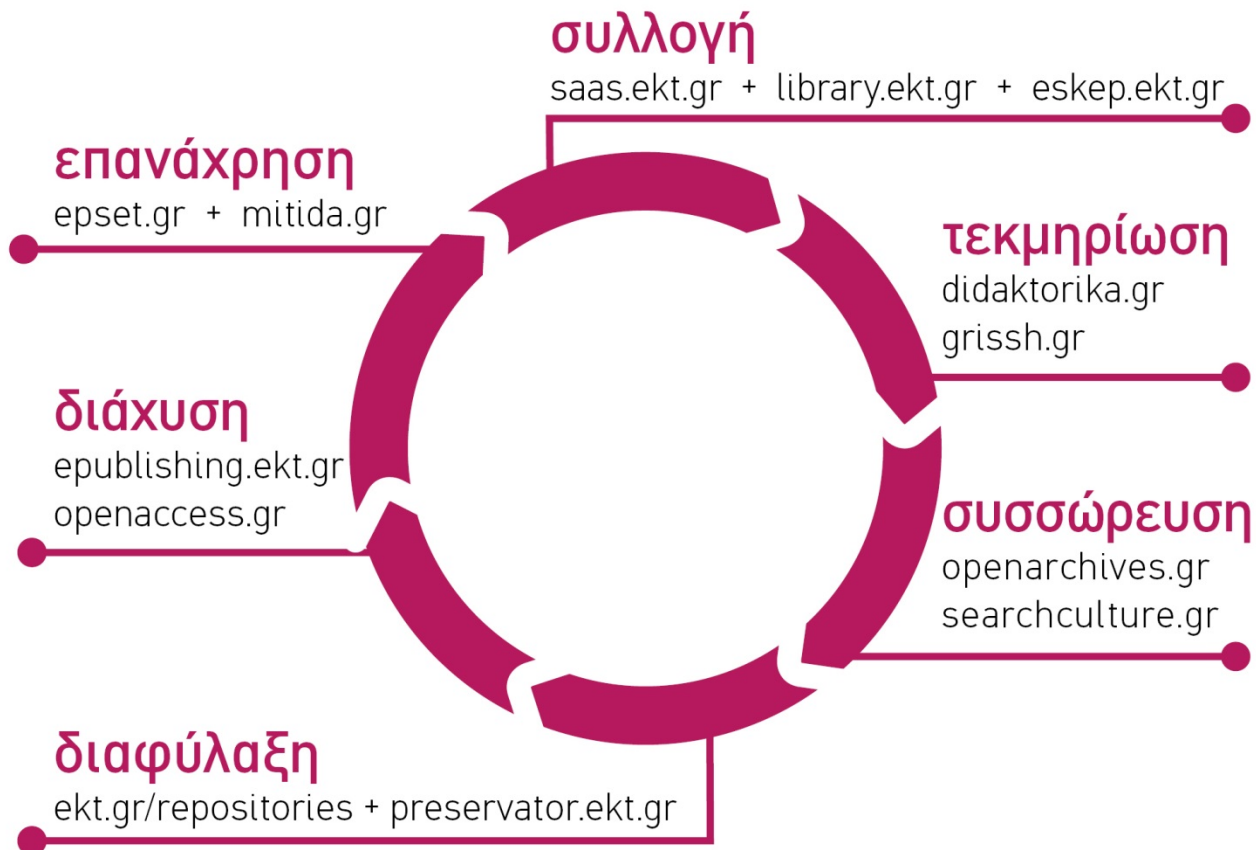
συλλογή
saas.ekt.gr + library.ekt.gr + eskep.ekt.gr

τεκμηρίωση
didaktorika.gr
grissh.gr

συσσώρευση
openarchives.gr
searchculture.gr

διαφύλαξη
ekt.gr/repositories + preservator.ekt.gr

διάχυση
epublishing.ekt.gr
openaccess.gr

επανάχρηση
epset.gr + mitida.gr